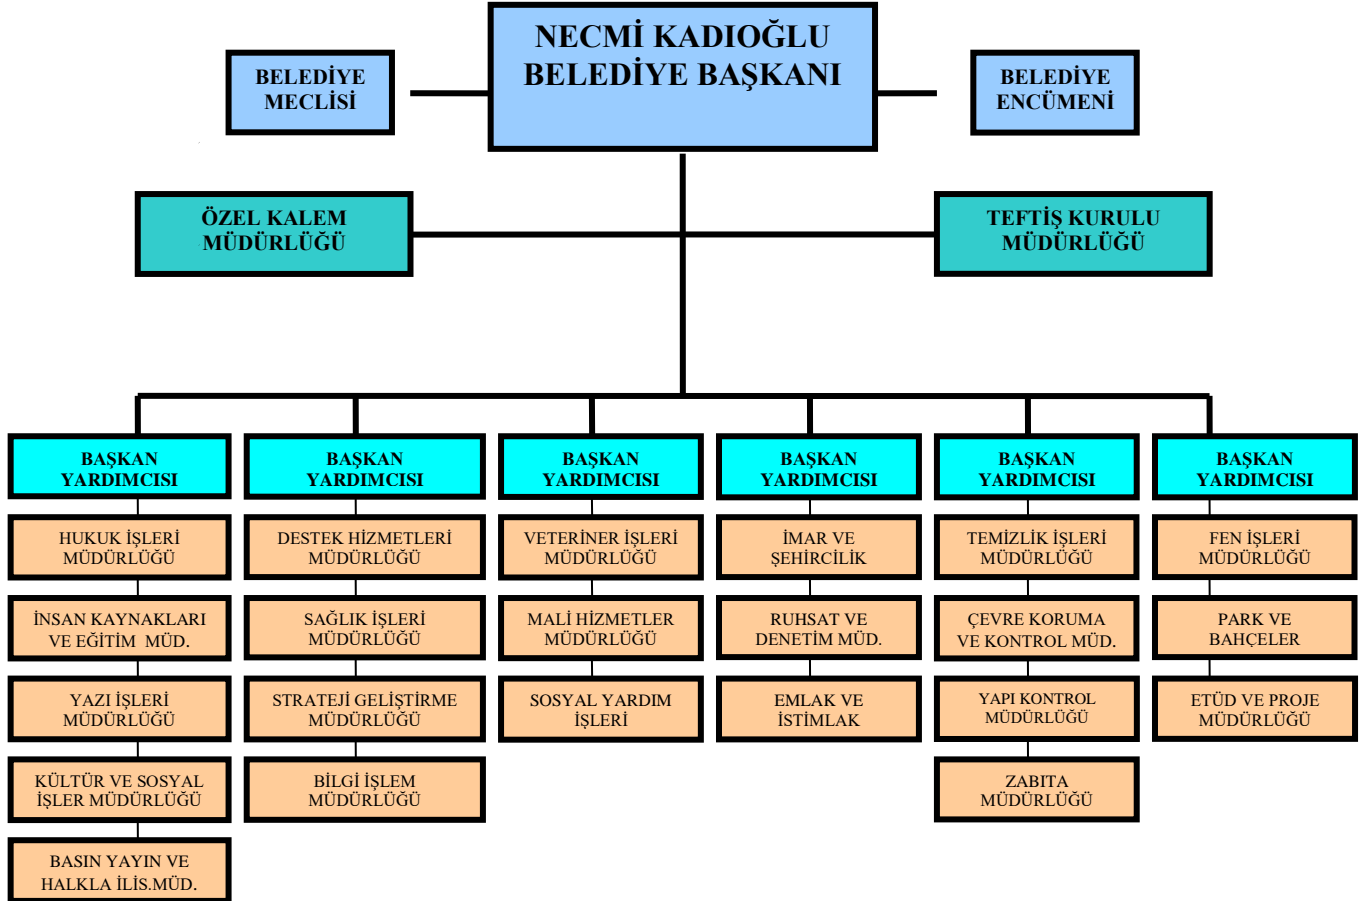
NECMİ KADIOĞLU
BELEDİYE BAŞKANI

BELEDİYE MECLİSİ

BELEDİYE ENCÜMENİ

ÖZEL KALEM MÜDÜRLÜĞÜ

TEFTİŞ KURULU MÜDÜRLÜĞÜ

BAŞKAN YARDIMCISI

HUKUK İŞLERİ MÜDÜRLÜĞÜ

İNSAN KAYNAKLARI VE EĞİTİM MÜD.

YAZI İŞLERİ MÜDÜRLÜĞÜ

KÜLTÜR VE SOSYAL İŞLER MÜDÜRLÜĞÜ

BASIN YAYIN VE HALKLA İLİS.MÜD.

BAŞKAN YARDIMCISI

DESTEK HİZMETLERİ MÜDÜRLÜĞÜ

SAĞLIK İŞLERİ MÜDÜRLÜĞÜ

STRATEJİ GELİŞTİRME MÜDÜRLÜĞÜ

BİLGİ İŞLEM MÜDÜRLÜĞÜ

BAŞKAN YARDIMCISI

VETERİNER İŞLERİ MÜDÜRLÜĞÜ

MALİ HİZMETLER MÜDÜRLÜĞÜ

SOSYAL YARDIM İŞLERİ

BAŞKAN YARDIMCISI

İMAR VE ŞEHİRCİLİK

RUHSAT VE DENETİM MÜD.

EMLAK VE İSTİMLAK

BAŞKAN YARDIMCISI

TEMİZLİK İŞLERİ MÜDÜRLÜĞÜ

ÇEVRE KORUMA VE KONTROL MÜD.

YAPI KONTROL MÜDÜRLÜĞÜ

ZABITA MÜDÜRLÜĞÜ

BAŞKAN YARDIMCISI

FEN İŞLERİ MÜDÜRLÜĞÜ

PARK VE BAHÇELER

ETÜD VE PROJE MÜDÜRLÜĞÜ